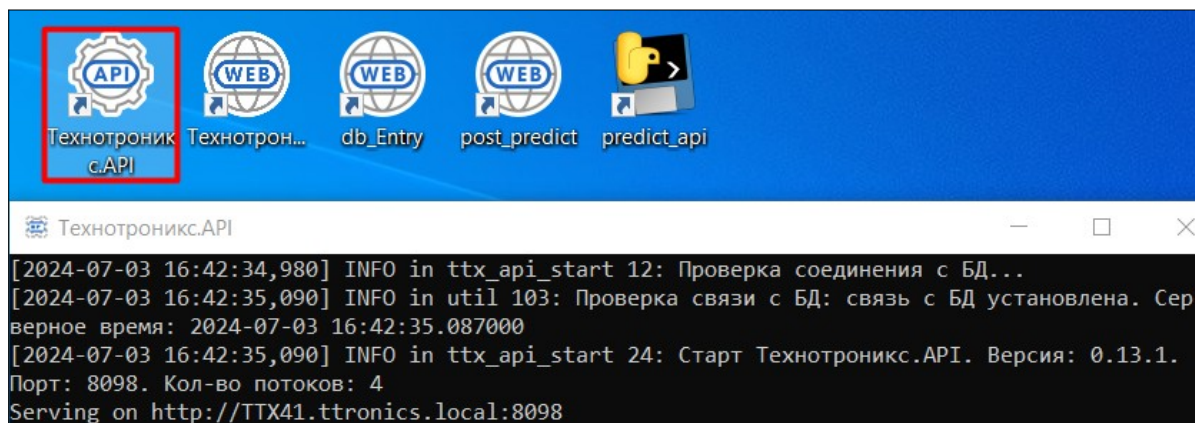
API

WEB

WEB

WEB

Технотроникс.API Технотрон... db_Entry post_predict predict_api

Технотроникс.API

[2024-07-03 16:42:34,980] INFO in ttx_api_start 12: Проверка соединения с БД...
[2024-07-03 16:42:35,090] INFO in util 103: Проверка связи с БД: связь с БД установлена. Серверное время: 2024-07-03 16:42:35.087000
[2024-07-03 16:42:35,090] INFO in ttx_api_start 24: Старт Технотроникс.API. Версия: 0.13.1. Порт: 8098. Кол-во потоков: 4
Serving on http://TTX41.ttronics.local:8098